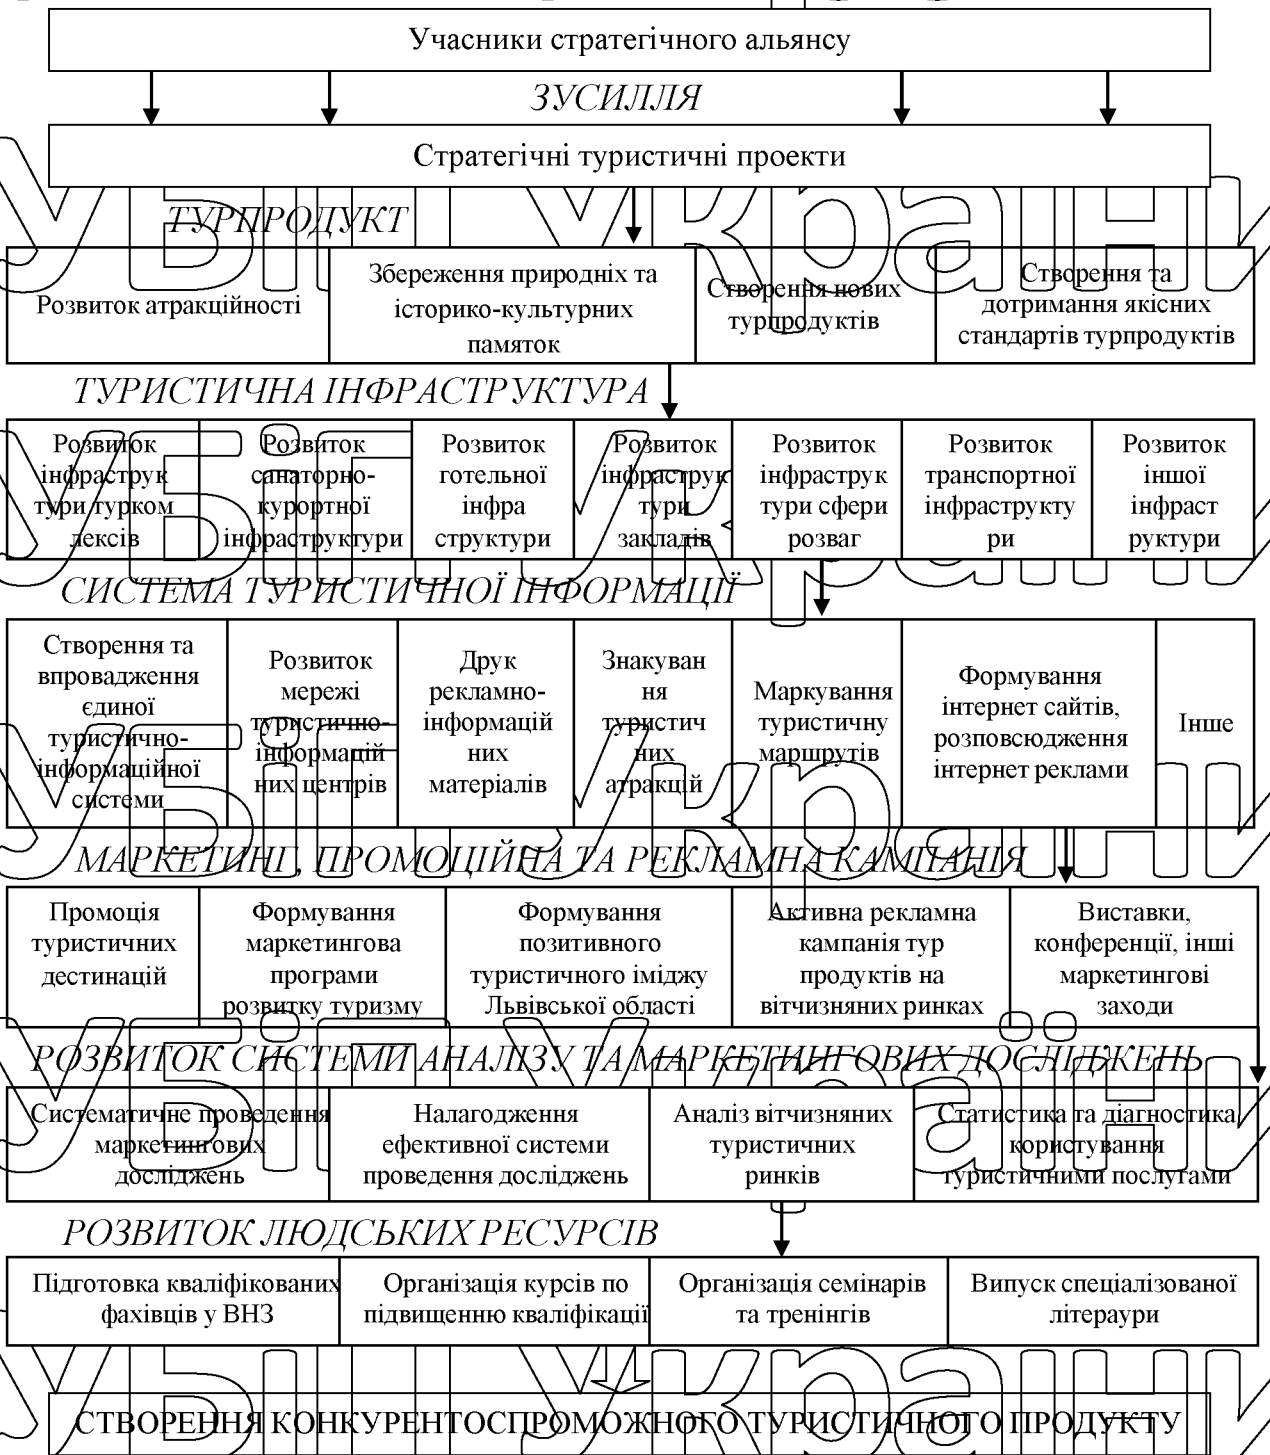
Учасники стратегічного альянсу

ЗУСИЛЛЯ

Стратегічні туристичні проекти

ТУРПРОДУКТ

| Розвиток атракційності | Збереження природніх та історико-культурних памяток | Створення нових турпродуктів | Створення та дотримання якісних стандартів турпродуктів |
|---|---|---|---|

ТУРИСТИЧНА ІНФРАСТРУКТУРА

| Розвиток інфраструктури туркомплексів | Розвиток санаторно-курортної інфраструктури | Розвиток готельної інфраструктури | Розвиток інфраструктури закладів | Розвиток інфраструктури сфери розваг | Розвиток транспортної інфраструктури | Розвиток іншої інфраструктури |
|---|---|---|---|---|---|---|

СИСТЕМА ТУРИСТИЧНОЇ ІНФОРМАЦІЇ

| Створення та впровадження єдиної туристично-інформаційної системи | Розвиток мережі туристично-інформаційних центрів | Друк рекламно-інформаційних матеріалів | Знакування туристичних атракцій | Маркування туристичну маршрутів | Формування інтернет сайтів, розповсюдження інтернет реклами | Інше |
|---|---|---|---|---|---|---|

МАРКЕТИНГ, ПРОМОЦІЙНА ТА РЕКЛАМНА КАМПАНІЯ

| Промоція туристичних дестинацій | Формування маркетингова програми розвитку туризму | Формування позитивного туристичного іміджу Львівської області | Активна рекламна кампанія тур продуктів на вітчизняних ринках | Виставки, конференції, інші маркетингові заходи |
|---|---|---|---|---|

РОЗВИТОК СИСТЕМИ АНАЛІЗУ ТА МАРКЕТИНГОВИХ ДОСЛІДЖЕНЬ

| Систематичне проведення маркетингових досліджень | Налагодження ефективної системи проведення досліджень | Аналіз вітчизняних туристичних ринків | Статистика та діагностика користування туристичними послугами |
|---|---|---|---|

РОЗВИТОК ЛЮДСЬКИХ РЕСУРСІВ

| Підготовка кваліфікованих фахівців у ВНЗ | Організація курсів по підвищенню кваліфікації | Організація семінарів та тренінгів | Випуск спеціалізованої літераури |
|---|---|---|---|

СТВОРЕННЯ КОНКУРЕНТОСПРОМОЖНОГО ТУРИСТИЧНОГО ПРОДУКТУ